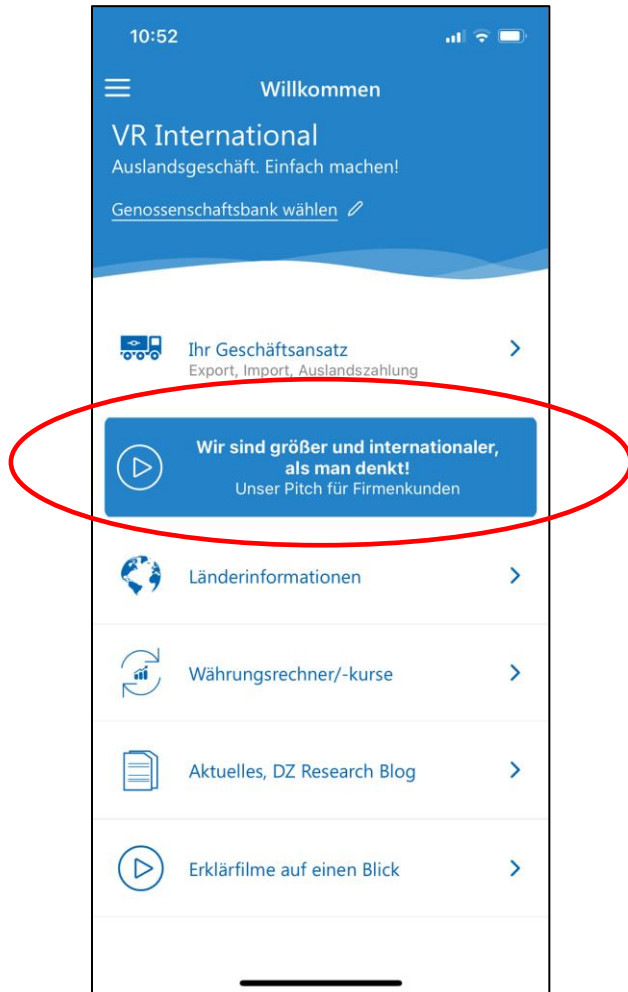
10:52

Willkommen

VR International

Auslandsgeschäft. Einfach machen!

Genossenschaftsbank wählen

Ihr Geschäftsansatz
Export, Import, Auslandszahlung

Wir sind größer und internationaler, als man denkt!
Unser Pitch für Firmenkunden

Länderinformationen

Währungsrechner/-kurse

Aktuelles, DZ Research Blog

Erklärfilme auf einen Blick